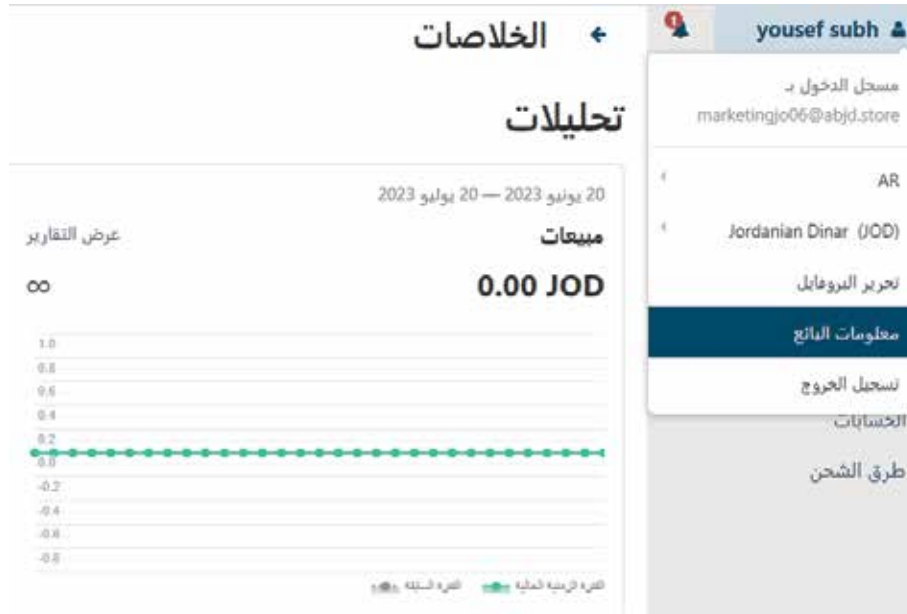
yousef subh
0

الخلاصات

تحليلات

مسجل الدخول بـ
marketingjo06@abjd.store

AR

Jordanian Dinar (JOD)

تحرير البروفايل

معلومات البائع

تسجيل الخروج

الحسابات

طرق الشحن

20 يونيو 2023 — 20 يوليو 2023

مبيعات

عرض التقارير

0.00 JOD

∞

1.0
0.8
0.6
0.4
0.2
0.0
-0.2
-0.4
-0.6
-0.8

الفترة الزمنية الحالية
الفترة السابقة